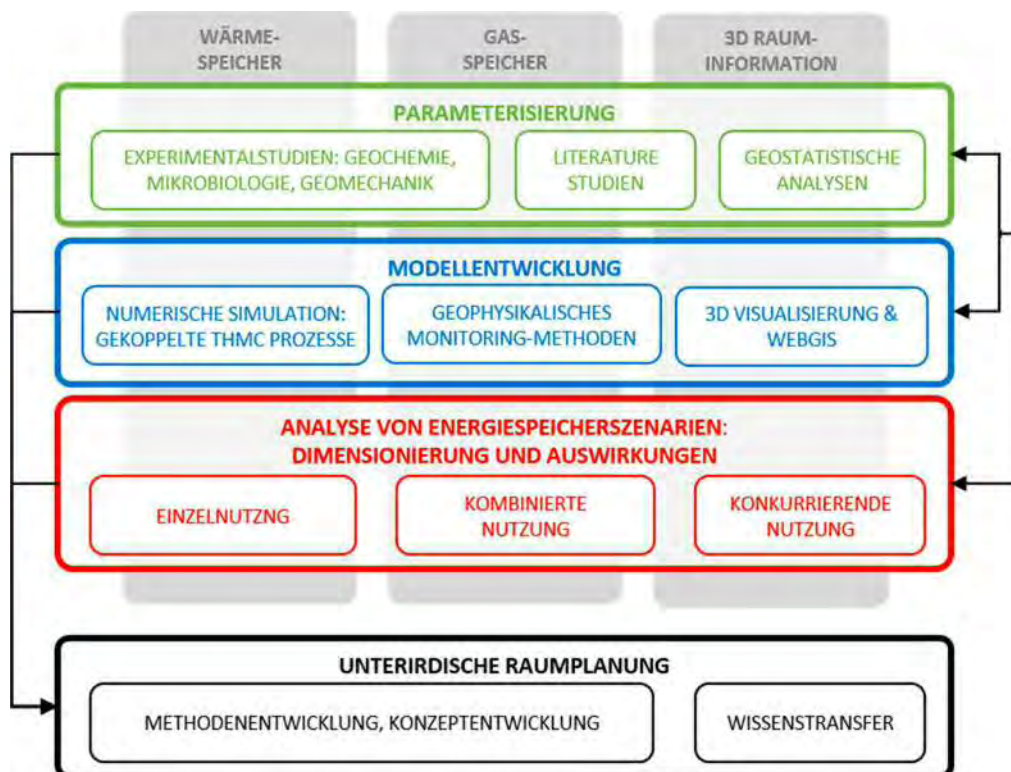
WÄRME-SPEICHER

GAS-SPEICHER

3D RAUM-INFORMATION

PARAMETERISIERUNG

EXPERIMENTALSTUDIEN: GEOCHEMIE, MIKROBIOLOGIE, GEOMECHANIK

LITERATURE STUDIEN

GEOSTATISTISCHE ANALYSEN

MODELLENTWICKLUNG

NUMERISCHE SIMULATION: GEKOPPELTE THMC PROZESSE

GEOPHYSIKALISCHES MONITORING-METHODEN

3D VISUALISIERUNG & WEBGIS

ANALYSE VON ENERGIESPEICHERSZENARIEN: DIMENSIONIERUNG UND AUSWIRKUNGEN

EINZELNUTZNG

KOMBINIERTE NUTZUNG

KONKURRIERENDE NUTZUNG

UNTERIRDISCHE RAUMPLANUNG

METHODENENTWICKLUNG, KONZEPTENTWICKLUNG

WISSENSTRANSFER